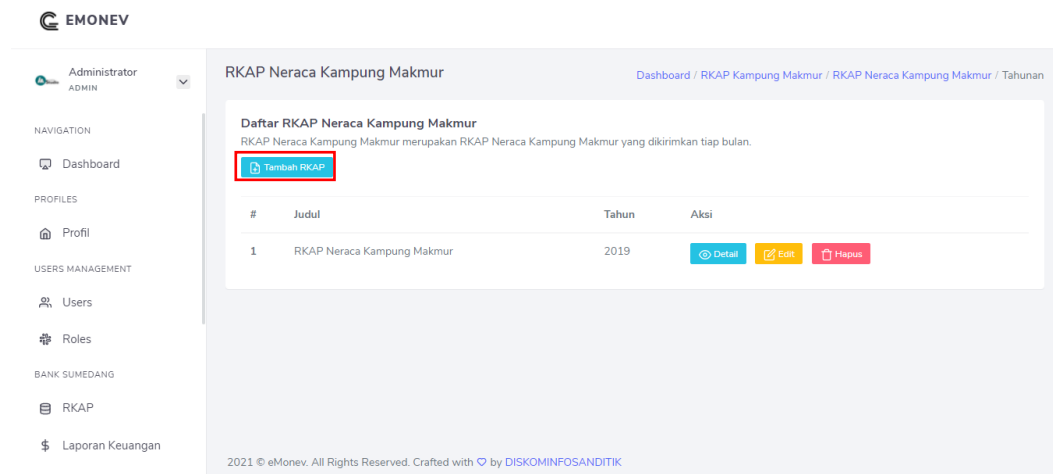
EMONEV

Administrator
ADMIN

NAVIGATION

Dashboard

PROFILES

Profil

USERS MANAGEMENT

Users

Roles

BANK SUMEDANG

RKAP

$ Laporan Keuangan

RKAP Neraca Kampung Makmur

Dashboard / RKAP Kampung Makmur / RKAP Neraca Kampung Makmur / Tahunan

Daftar RKAP Neraca Kampung Makmur

RKAP Neraca Kampung Makmur merupakan RKAP Neraca Kampung Makmur yang dikirimkan tiap bulan.

Tambah RKAP

| # | Judul | Tahun | Aksi |
|---|---|---|---|
| 1 | RKAP Neraca Kampung Makmur | 2019 | Detail Edit Hapus |

2021 © eMonev. All Rights Reserved. Crafted with ♡ by DISKOMINFOSANDITIK